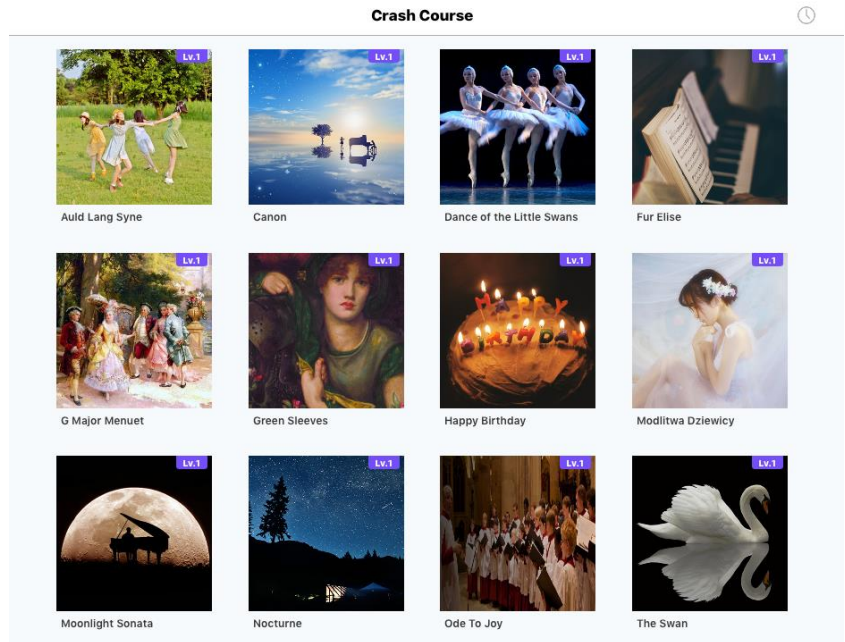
Crash Course

Lv.1
Auld Lang Syne

Lv.1
Canon

Lv.1
Dance of the Little Swans

Lv.1
Fur Elise

Lv.1
G Major Menuet

Lv.1
Green Sleeves

Lv.1
HAPPY BIRTHDAY
Happy Birthday

Lv.1
Modlitwa Dziewicy

Lv.1
Moonlight Sonata

Lv.1
Nocturne

Lv.1
Ode To Joy

Lv.1
The Swan